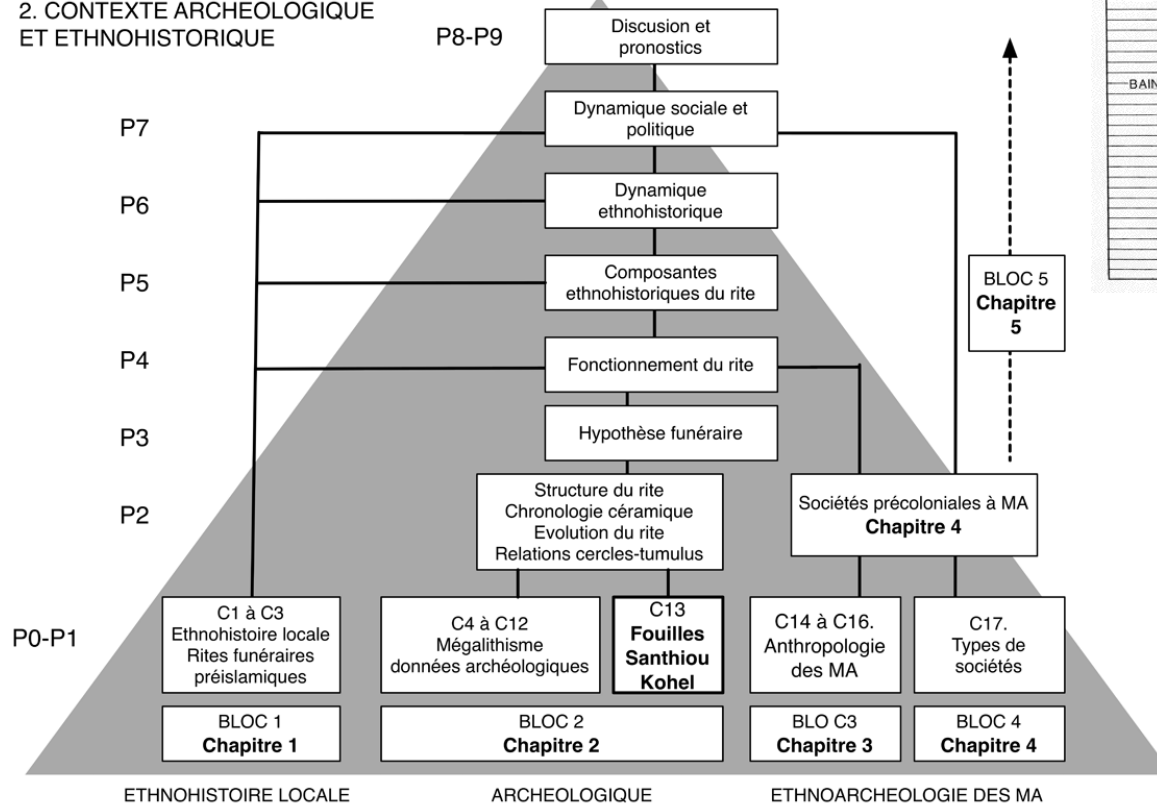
2. CONTEXTE ARCHEOLOGIQUE ET ETHNOHISTORIQUE

BAIN

P8-P9

Discusion et pronostics

P7

Dynamique sociale et politique

P6

Dynamique ethnohistorique

P5

Composantes ethnohistoriques du rite

BLOC 5
**Chapitre 5**

P4

Fonctionnement du rite

P3

Hypothèse funéraire

P2

Structure du rite
Chronologie céramique
Evolution du rite
Relations cercles-tumulus

Sociétés précoloniales à MA
**Chapitre 4**

P0-P1

C1 à C3
Ethnohistoire locale
Rites funéraires préislamiques

C4 à C12
Mégalithisme
données archéologiques

C13
**Fouilles Santhiou Kohel**

C14 à C16.
Anthropologie des MA

C17.
Types de sociétés

BLOC 1
**Chapitre 1**

BLOC 2
**Chapitre 2**

BLO C3
**Chapitre 3**

BLOC 4
**Chapitre 4**

ETHNOHISTOIRE LOCALE

ARCHEOLOGIQUE

ETHNOARCHEOLOGIE DES MA